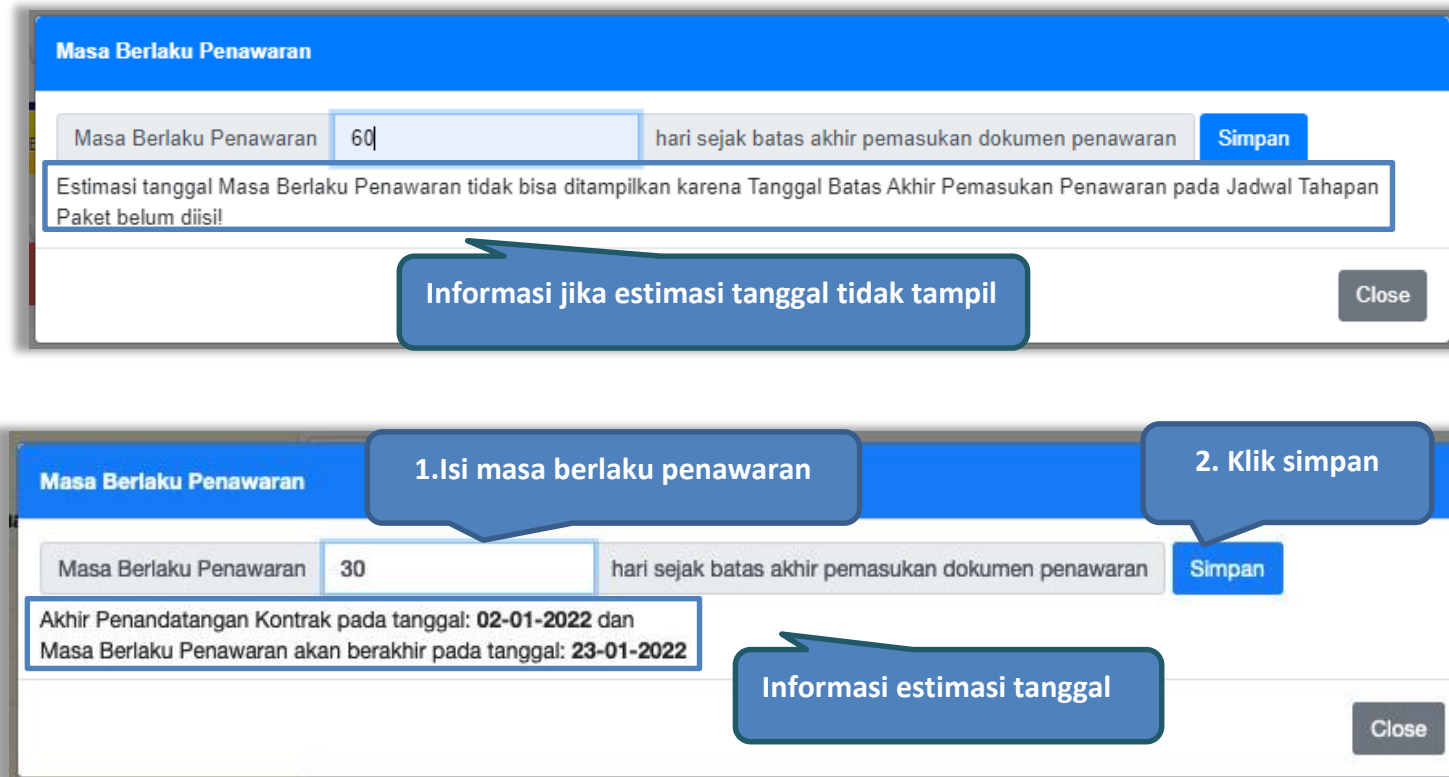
Masa Berlaku Penawaran

Masa Berlaku Penawaran | 60 | hari sejak batas akhir pemasukan dokumen penawaran | Simpan

Estimasi tanggal Masa Berlaku Penawaran tidak bisa ditampilkan karena Tanggal Batas Akhir Pemasukan Penawaran pada Jadwal Tahapan Paket belum diisi!

Informasi jika estimasi tanggal tidak tampil

Close

Masa Berlaku Penawaran

1.Isi masa berlaku penawaran

2. Klik simpan

Masa Berlaku Penawaran | 30 | hari sejak batas akhir pemasukan dokumen penawaran | Simpan

Akhir Penandatangan Kontrak pada tanggal: **02-01-2022** dan
Masa Berlaku Penawaran akan berakhir pada tanggal: **23-01-2022**

Informasi estimasi tanggal

Close